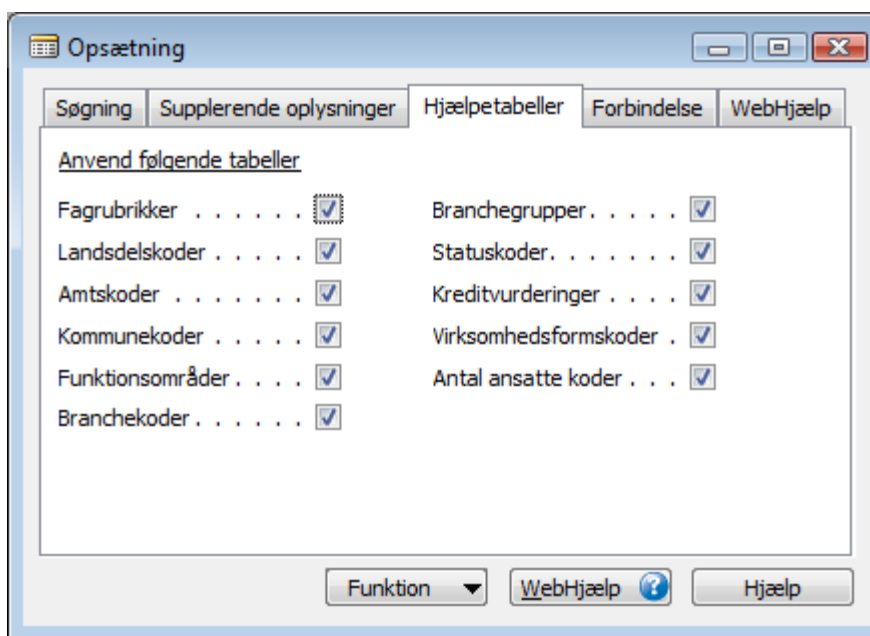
Opsætning

Søgning | Supplerende oplysninger | Hjælpetabeller | Forbindelse | WebHjælp

Anvend følgende tabeller

Fagrubrikker . . . . . .
Landsdelskoder . . . . .
Amtskoder . . . . . . .
Kommunekoder . . . . .
Funktionsområder . . . .
Branchekoder . . . . . .

Branchegrupper . . . . .
Statuskoder. . . . . . .
Kreditvurderinger . . . .
Virksomhedsformskoder .
Antal ansatte koder . . .

Funktion | WebHjælp | Hjælp